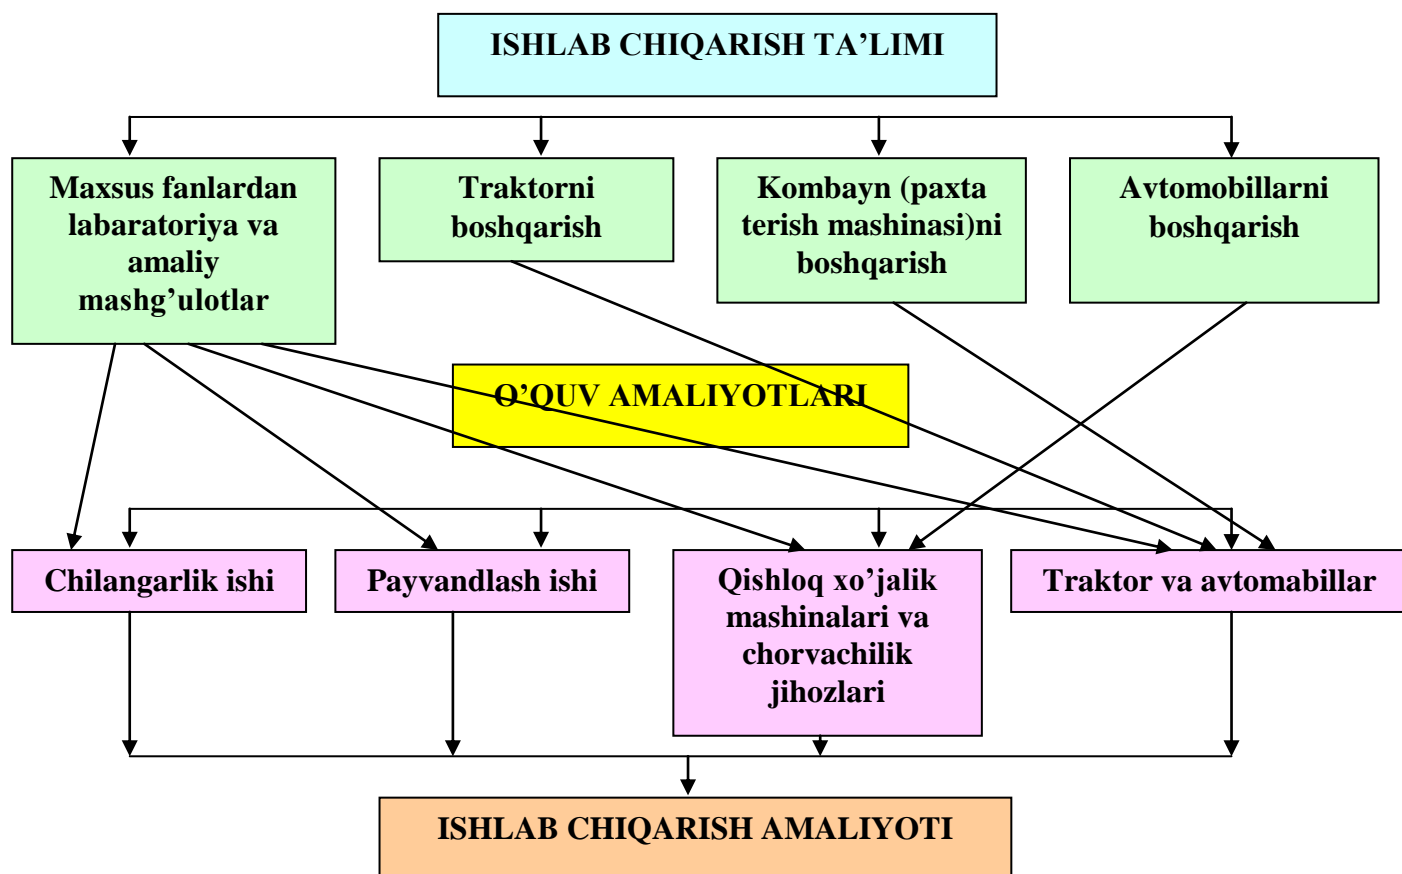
ISHLAB CHIQARISH TA’LIMI

Maxsus fanlardan labaratoriya va amaliy mashg’ulotlar

Traktorni boshqarish

Kombayn (paxta terish mashinasi)ni boshqarish

Avtomobillarni boshqarish

O’QUV AMALIYOTLARI

Chilangarlik ishi

Payvandlash ishi

Qishloq xo’jalik mashinalari va chorvachilik jihozlari

Traktor va avtomabillar

ISHLAB CHIQARISH AMALIYOTI